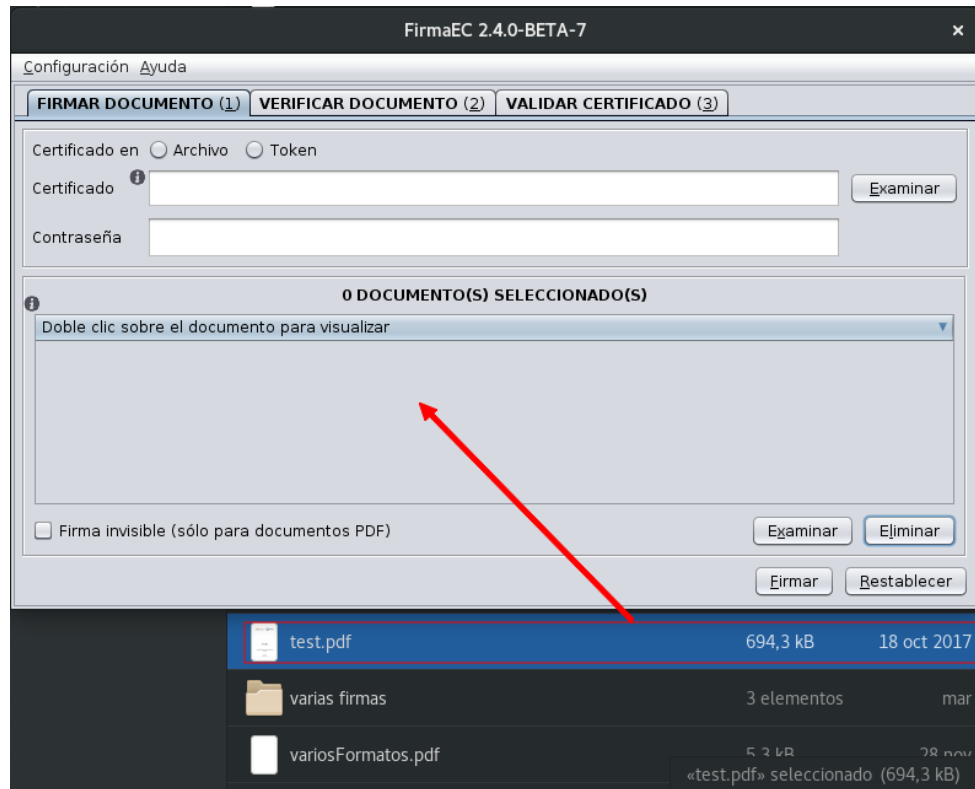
FirmaEC 2.4.0-BETA-7

Configuración Ayuda

FIRMAR DOCUMENTO (1) VERIFICAR DOCUMENTO (2) VALIDAR CERTIFICADO (3)

Certificado en Archivo Token

Certificado

Examinar

Contraseña

0 DOCUMENTO(S) SELECCIONADO(S)

Doble clic sobre el documento para visualizar

Firma invisible (sólo para documentos PDF)

Examinar Eliminar

Firmar Restablecer

| test.pdf | 694,3 kB | 18 oct 2017 |
|---|---|---|
| varias firmas | 3 elementos | mar |
| variosFormatos.pdf | 5,3 kB | 28 nov |

«test.pdf» seleccionado (694,3 kB)